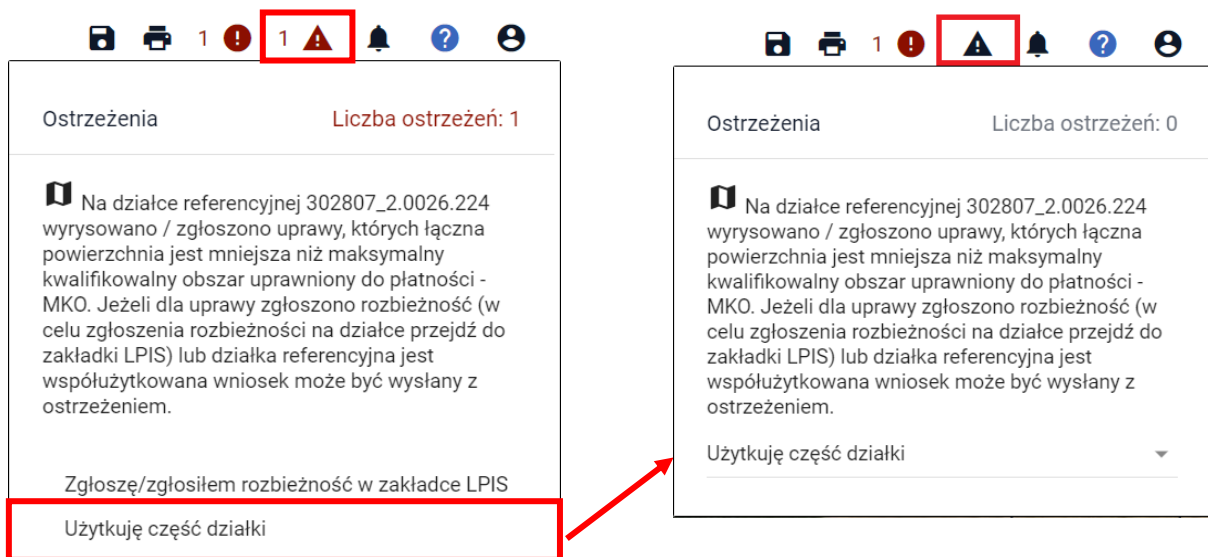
1 1

Ostrzeżenia

Liczba ostrzeżeń: 1

Na działce referencyjnej 302807_2.0026.224 wyrysowano / zgłoszono uprawy, których łączna powierzchnia jest mniejsza niż maksymalny kwalifikowalny obszar uprawniony do płatności - MKO. Jeżeli dla uprawy zgłoszono rozbieżność (w celu zgłoszenia rozbieżności na działce przejdź do zakładki LPIS) lub działka referencyjna jest współużytkowana wniosek może być wysłany z ostrzeżeniem.

Zgłoszę/zgłosiłem rozbieżność w zakładce LPIS

Użytkuję część działki

1

Ostrzeżenia

Liczba ostrzeżeń: 0

Na działce referencyjnej 302807_2.0026.224 wyrysowano / zgłoszono uprawy, których łączna powierzchnia jest mniejsza niż maksymalny kwalifikowalny obszar uprawniony do płatności - MKO. Jeżeli dla uprawy zgłoszono rozbieżność (w celu zgłoszenia rozbieżności na działce przejdź do zakładki LPIS) lub działka referencyjna jest współużytkowana wniosek może być wysłany z ostrzeżeniem.

Użytkuję część działki